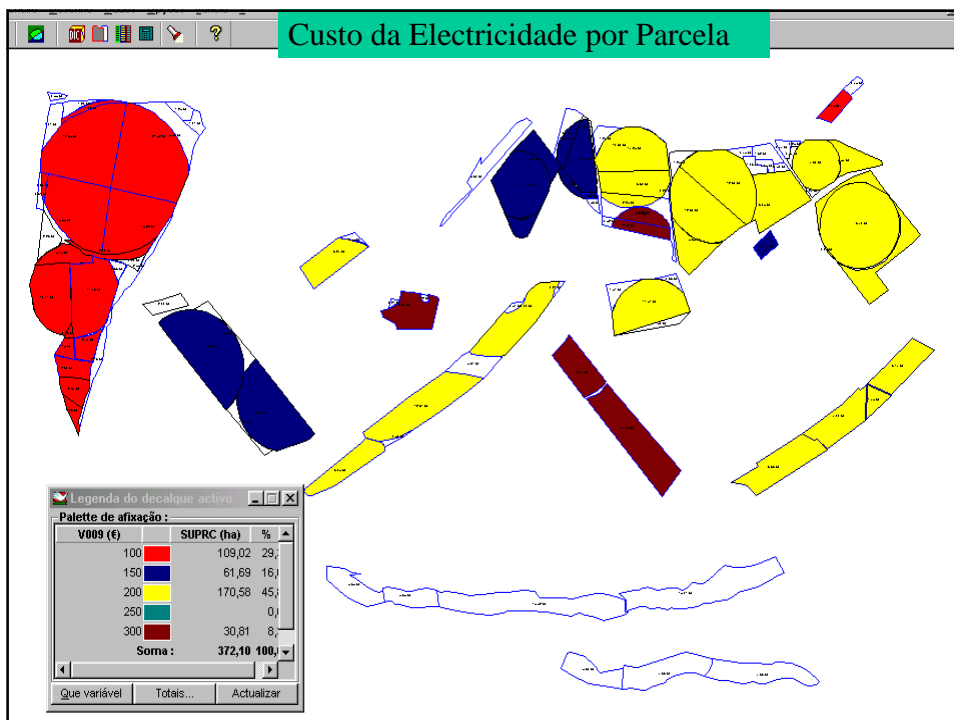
Custo da Electricidade por Parcela

Legenda do decalque activo

Palette de afixação :

| V009 (€) | | SUPRC (ha) | % |
|---|---|---|---|
| 100 | | 109,02 | 29,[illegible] |
| 150 | | 61,69 | 16,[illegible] |
| 200 | | 170,58 | 45,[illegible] |
| 250 | | | 0,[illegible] |
| 300 | | 30,81 | 8,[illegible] |
| Soma : | | 372,10 | 100,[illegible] |

Que variável | Totais... | Actualizar